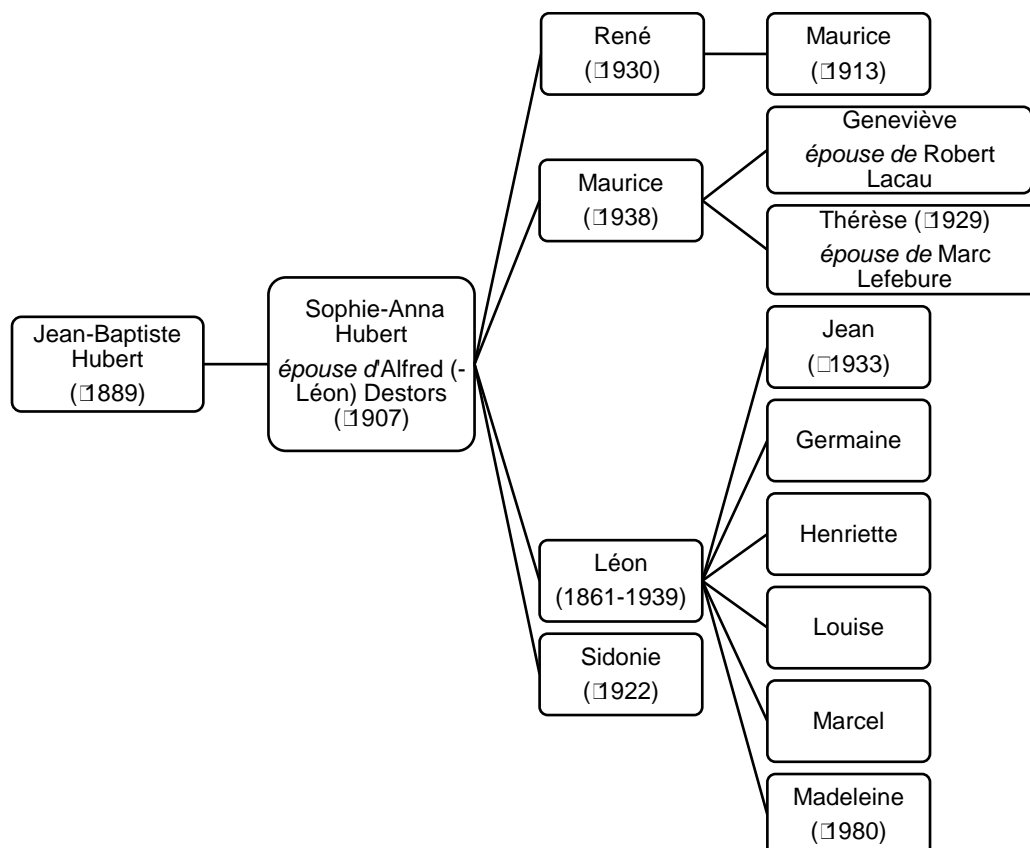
Jean-Baptiste Hubert
(□1889)

Sophie-Anna Hubert
*épouse d'*Alfred (-Léon) Destors
(□1907)

René
(□1930)

Maurice
(□1913)

Maurice
(□1938)

Geneviève
*épouse de* Robert Lacau

Thérèse (□1929)
*épouse de* Marc Lefebure

Léon
(1861-1939)

Jean
(□1933)

Germaine

Henriette

Louise

Marcel

Madeleine
(□1980)

Sidonie
(□1922)